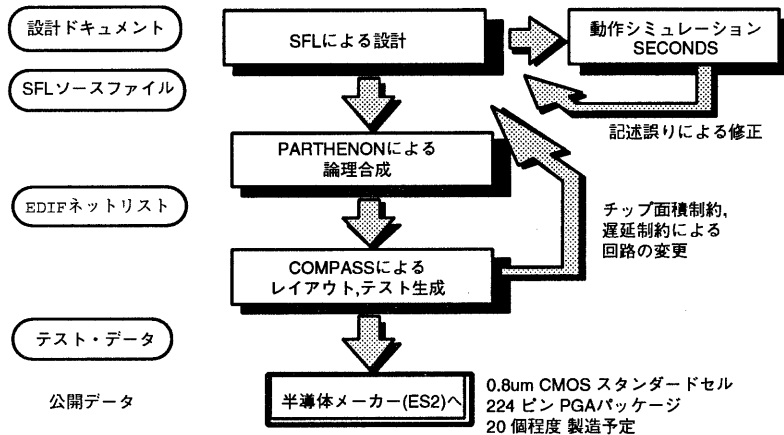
設計ドキュメント

SFLによる設計

動作シミュレーション
SECONDS

SFLソースファイル

記述誤りによる修正

PARTHENONによる
論理合成

EDIFネットリスト

チップ面積制約,
遅延制約による
回路の変更

COMPASSによる
レイアウト,テスト生成

テスト・データ

公開データ

半導体メーカー(ES2)へ

0.8um CMOS スタンダードセル
224 ピン PGAパッケージ
20 個程度 製造予定